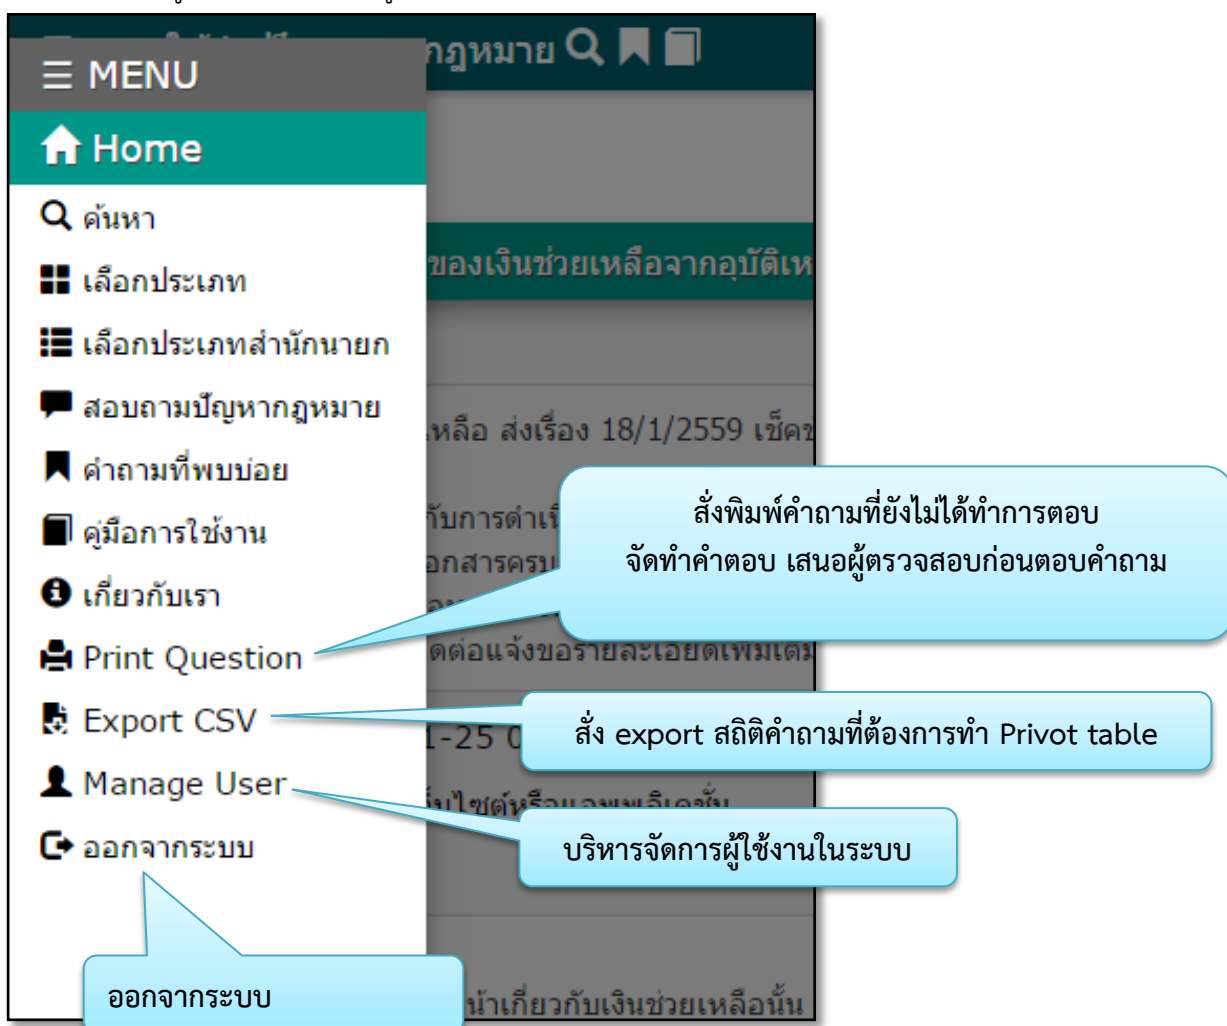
กฎหมาย

☰ MENU

Home

ค้นหา

เลือกประเภท

เลือกประเภทสำนักนายก

สอบถามปัญหากฎหมาย

คำถามที่พบบ่อย

คู่มือการใช้งาน

เกี่ยวกับเรา

Print Question

Export CSV

Manage User

ออกจากระบบ

ของเงินช่วยเหลือจากอุบัติเห

เหลือ ส่งเรื่อง 18/1/2559 เช็คข

กับการดำเนิ

อกสารครบ

ดต่อแจ้งขอรายละเอียดเพิ่มเติม

1-25

บไซต์หรือแอพพลิเคชั่น

น้าเกี่ยวกับเงินช่วยเหลือนั้น

สั่งพิมพ์คำถามที่ยังไม่ได้ทำการตอบ จัดทำคำตอบ เสนอผู้ตรวจสอบก่อนตอบคำถาม

สั่ง export สถิติคำถามที่ต้องการทำ Privot table

บริหารจัดการผู้ใช้งานในระบบ

ออกจากระบบ